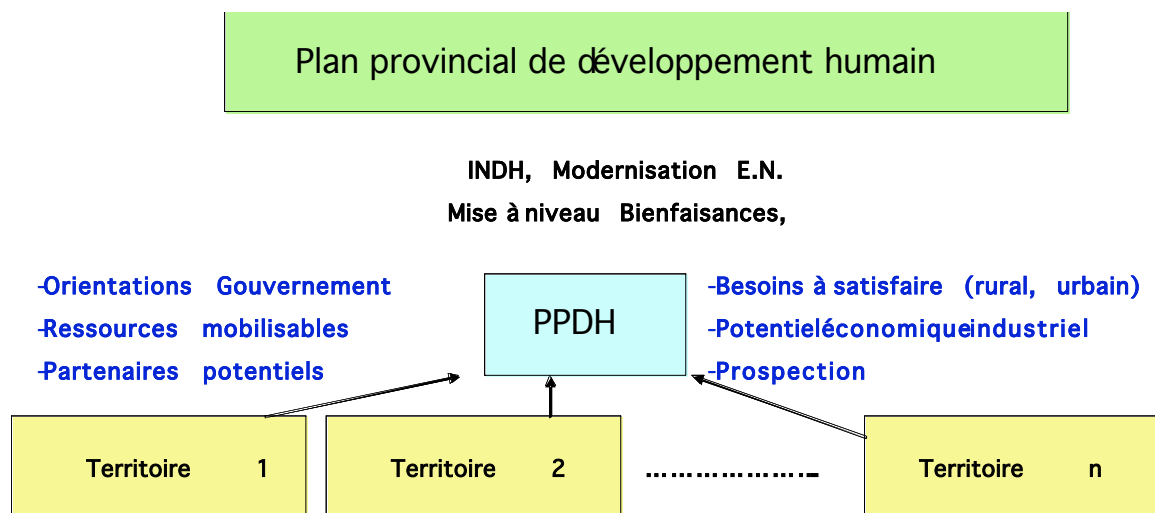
Plan provincial de développement humain

INDH, Modernisation E.N.
Mise à niveau Bienfaisances,

-Orientations Gouvernement
-Ressources mobilisables
-Partenaires potentiels

PPDH

-Besoins à satisfaire (rural, urbain)
-Potentiel économique industriel
-Prospection

Territoire 1

Territoire 2

………………..

Territoire n